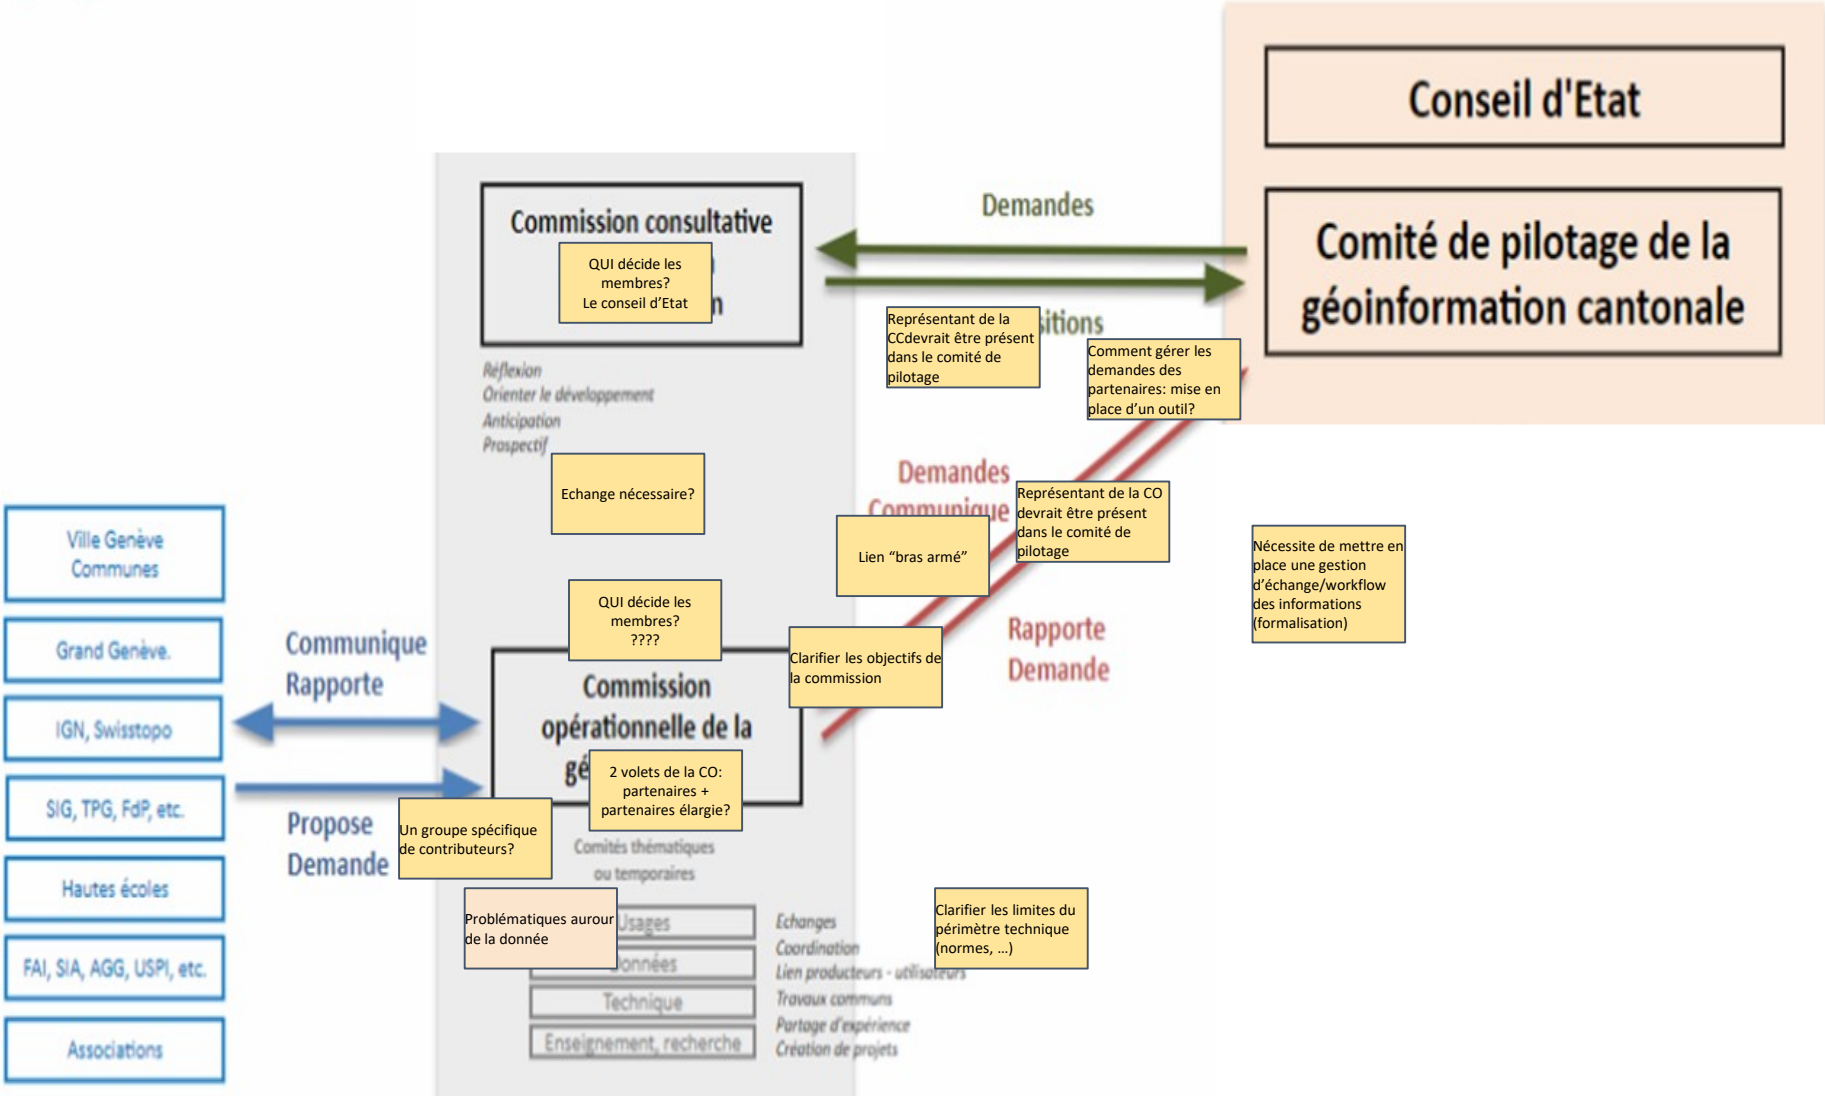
Conseil d'Etat

Comité de pilotage de la géoinformation cantonale

Demandes

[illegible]sitions

Commission consultative

QUI décide les membres?
Le conseil d'Etat

Réflexion
Orienter le développement
Anticipation
Prospectif

Représentant de la CCdevrait être présent dans le comité de pilotage

Comment gérer les demandes des partenaires: mise en place d'un outil?

Echange nécessaire?

Demandes
Communique

Représentant de la CO devrait être présent dans le comité de pilotage

Lien "bras armé"

Nécessite de mettre en place une gestion d'échange/workflow des informations (formalisation)

Ville Genève
Communes

Grand Genève.

IGN, Swisstopo

SIG, TPG, FdP, etc.

Hautes écoles

FAI, SIA, AGG, USPI, etc.

Associations

Communique
Rapporte

Propose
Demande

QUI décide les membres?
????

Clarifier les objectifs de la commission

Rapporte
Demande

Commission opérationnelle de la gé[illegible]

2 volets de la CO: partenaires + partenaires élargie?

Un groupe spécifique de contributeurs?

Comités thématiques ou temporaires

Problématiques aurour de la donnée

Usages
Données
Technique
Enseignement, recherche

Echanges
Coordination
Lien producteurs - utilisateurs
Travaux communs
Partage d'expérience
Création de projets

Clarifier les limites du périmètre technique (normes, ...)